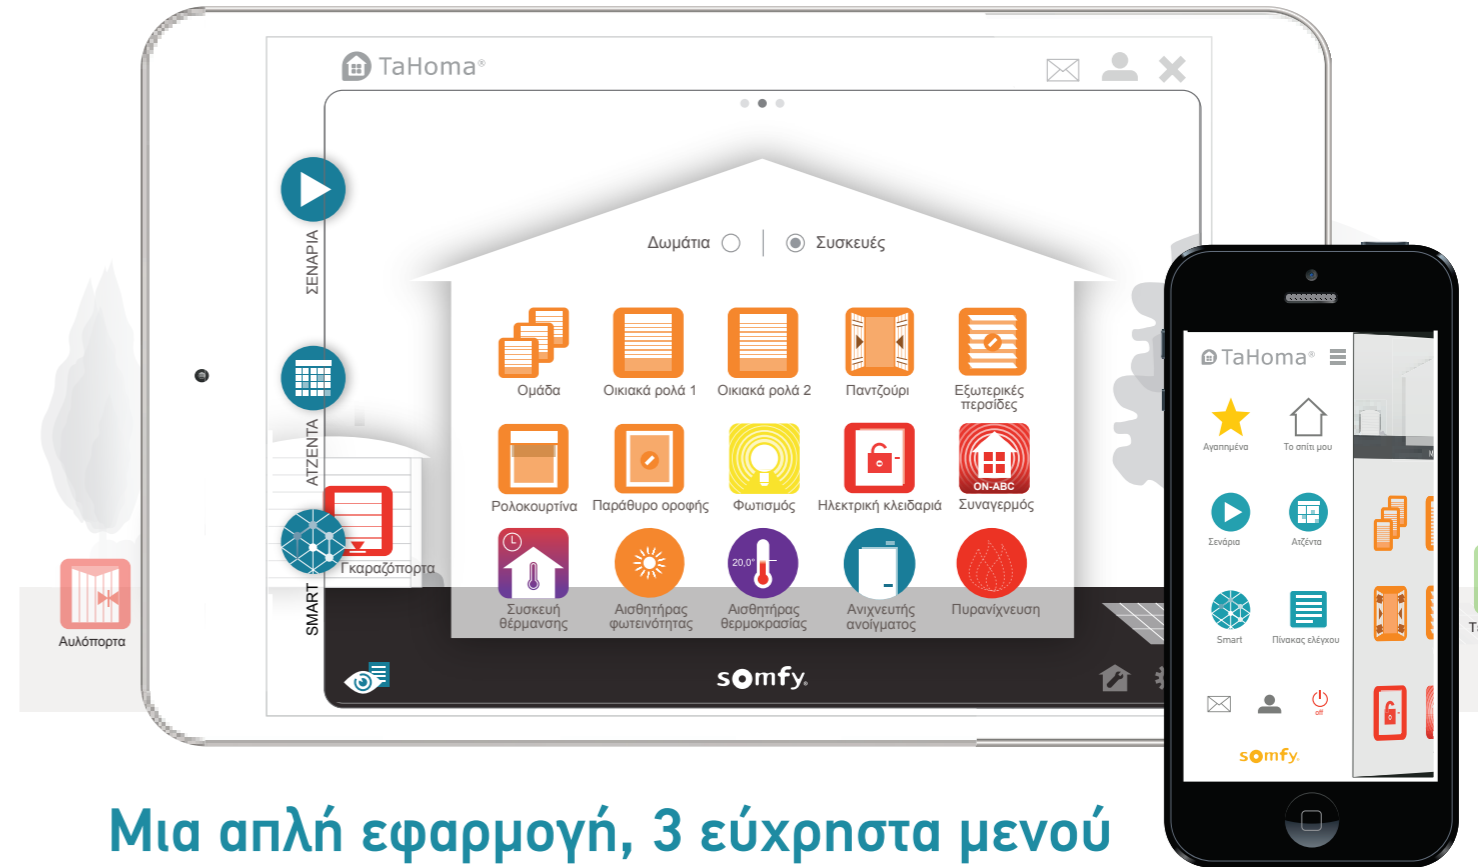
TaHoma®

ΣΕΝΑΡΙΑ

ΑΤΖΕΝΤΑ

SMART

Δωμάτια Συσκευές

Ομάδα
Οικιακά ρολά 1
Οικιακά ρολά 2
Παντζούρι
Εξωτερικές περσίδες

Ρολοκουρτίνα
Παράθυρο οροφής
Φωτισμός
Ηλεκτρική κλειδαριά
ON-ABC
Συναγερμός

20,0°
Συσκευή θέρμανσης
Αισθητήρας φωτεινότητας
Αισθητήρας θερμοκρασίας
Ανιχνευτής ανοίγματος
Πυρανίχνευση

Γκαραζόπορτα
Αυλόπορτα

somfy.

TaHoma®
Αγαπημένα
Το σπίτι μου
Σενάρια
Ατζέντα
Smart
Πίνακας ελέγχου
off
somfy.

Μια απλή εφαρμογή, 3 εύχρηστα μενού